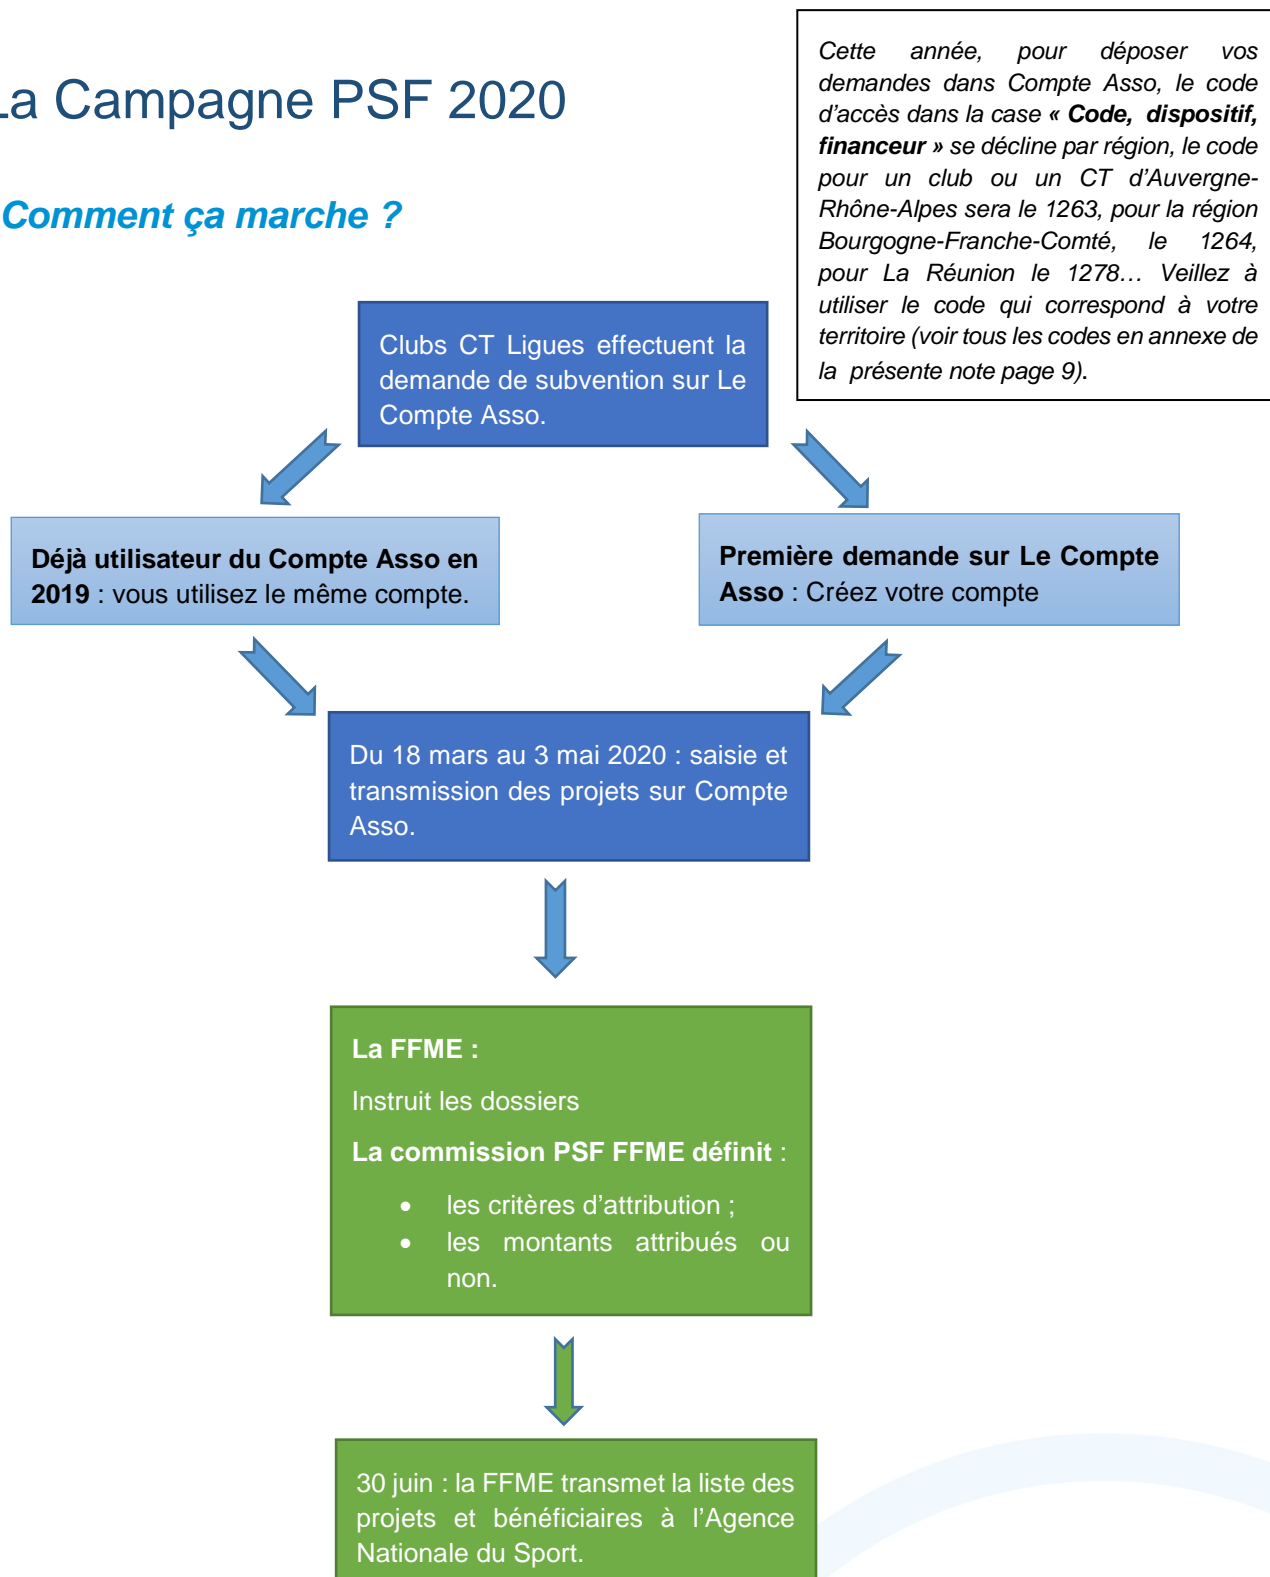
La Campagne PSF 2020

Cette année, pour déposer vos demandes dans Compte Asso, le code d'accès dans la case « **Code, dispositif, financeur** » se décline par région, le code pour un club ou un CT d'Auvergne-Rhône-Alpes sera le 1263, pour la région Bourgogne-Franche-Comté, le 1264, pour La Réunion le 1278… Veillez à utiliser le code qui correspond à votre territoire (voir tous les codes en annexe de la présente note page 9).

Comment ça marche ?

Clubs CT Ligues effectuent la demande de subvention sur Le Compte Asso.

**Déjà utilisateur du Compte Asso en 2019** : vous utilisez le même compte.

**Première demande sur Le Compte Asso** : Créez votre compte

Du 18 mars au 3 mai 2020 : saisie et transmission des projets sur Compte Asso.

**La FFME :**

Instruit les dossiers

**La commission PSF FFME définit** :

- les critères d'attribution ;
- les montants attribués ou non.

30 juin : la FFME transmet la liste des projets et bénéficiaires à l'Agence Nationale du Sport.